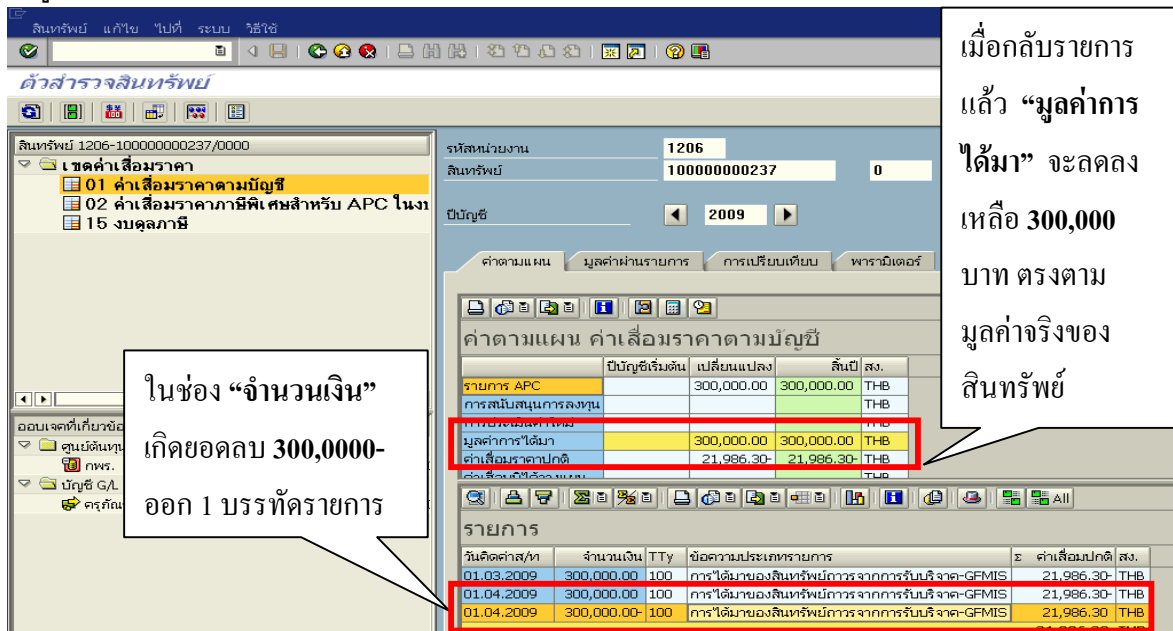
สินทรัพย์ แก้ไข ไปที่ ระบบ วิธีใช้

ตัวสำรวจสินทรัพย์

สินทรัพย์ 1206-100000000237/0000
เขตค่าเสื่อมราคา
01 ค่าเสื่อมราคาตามบัญชี
02 ค่าเสื่อมราคาภาษีพิเศษสำหรับ APC ในงบ
15 งบดุลภาษี

ออบเจคที่เกี่ยวข้อ
ศูนย์ต้นทุน
กพร.
บัญชี G/L
ครุภัณ

รหัสหน่วยงาน 1206
สินทรัพย์ 100000000237 0
ปีบัญชี 2009

ค่าตามแผน | มูลค่าผ่านรายการ | การเปรียบเทียบ | พารามิเตอร์

ค่าตามแผน ค่าเสื่อมราคาตามบัญชี

| | ปีบัญชีเริ่มต้น | เปลี่ยนแปลง | สิ้นปี | สง. |
|---|---|---|---|---|
| รายการ APC | | 300,000.00 | 300,000.00 | THB |
| การสนับสนุนการลงทุน | | | | THB |
| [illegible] | | | | THB |
| มูลค่าการได้มา | | 300,000.00 | 300,000.00 | THB |
| ค่าเสื่อมราคาปกติ | | 21,986.30- | 21,986.30- | THB |

รายการ

| วันคิดค่าส/ท | จำนวนเงิน | TTy | ข้อความประเภทรายการ | ค่าเสื่อมปกติ | สง. |
|---|---|---|---|---|---|
| 01.03.2009 | 300,000.00 | 100 | การได้มาของสินทรัพย์ถาวรจากการรับบริจาค-GFMIS | 21,986.30- | THB |
| 01.04.2009 | 300,000.00 | 100 | การได้มาของสินทรัพย์ถาวรจากการรับบริจาค-GFMIS | 21,986.30- | THB |
| 01.04.2009 | 300,000.00- | 100 | การได้มาของสินทรัพย์ถาวรจากการรับบริจาค-GFMIS | 21,986.30 | THB |

เมื่อกลับรายการแล้ว “มูลค่าการได้มา” จะลดลงเหลือ 300,000 บาท ตรงตามมูลค่าจริงของสินทรัพย์

ในช่อง “จำนวนเงิน” เกิดยอดลบ 300,0000- ออก 1 บรรทัดรายการ